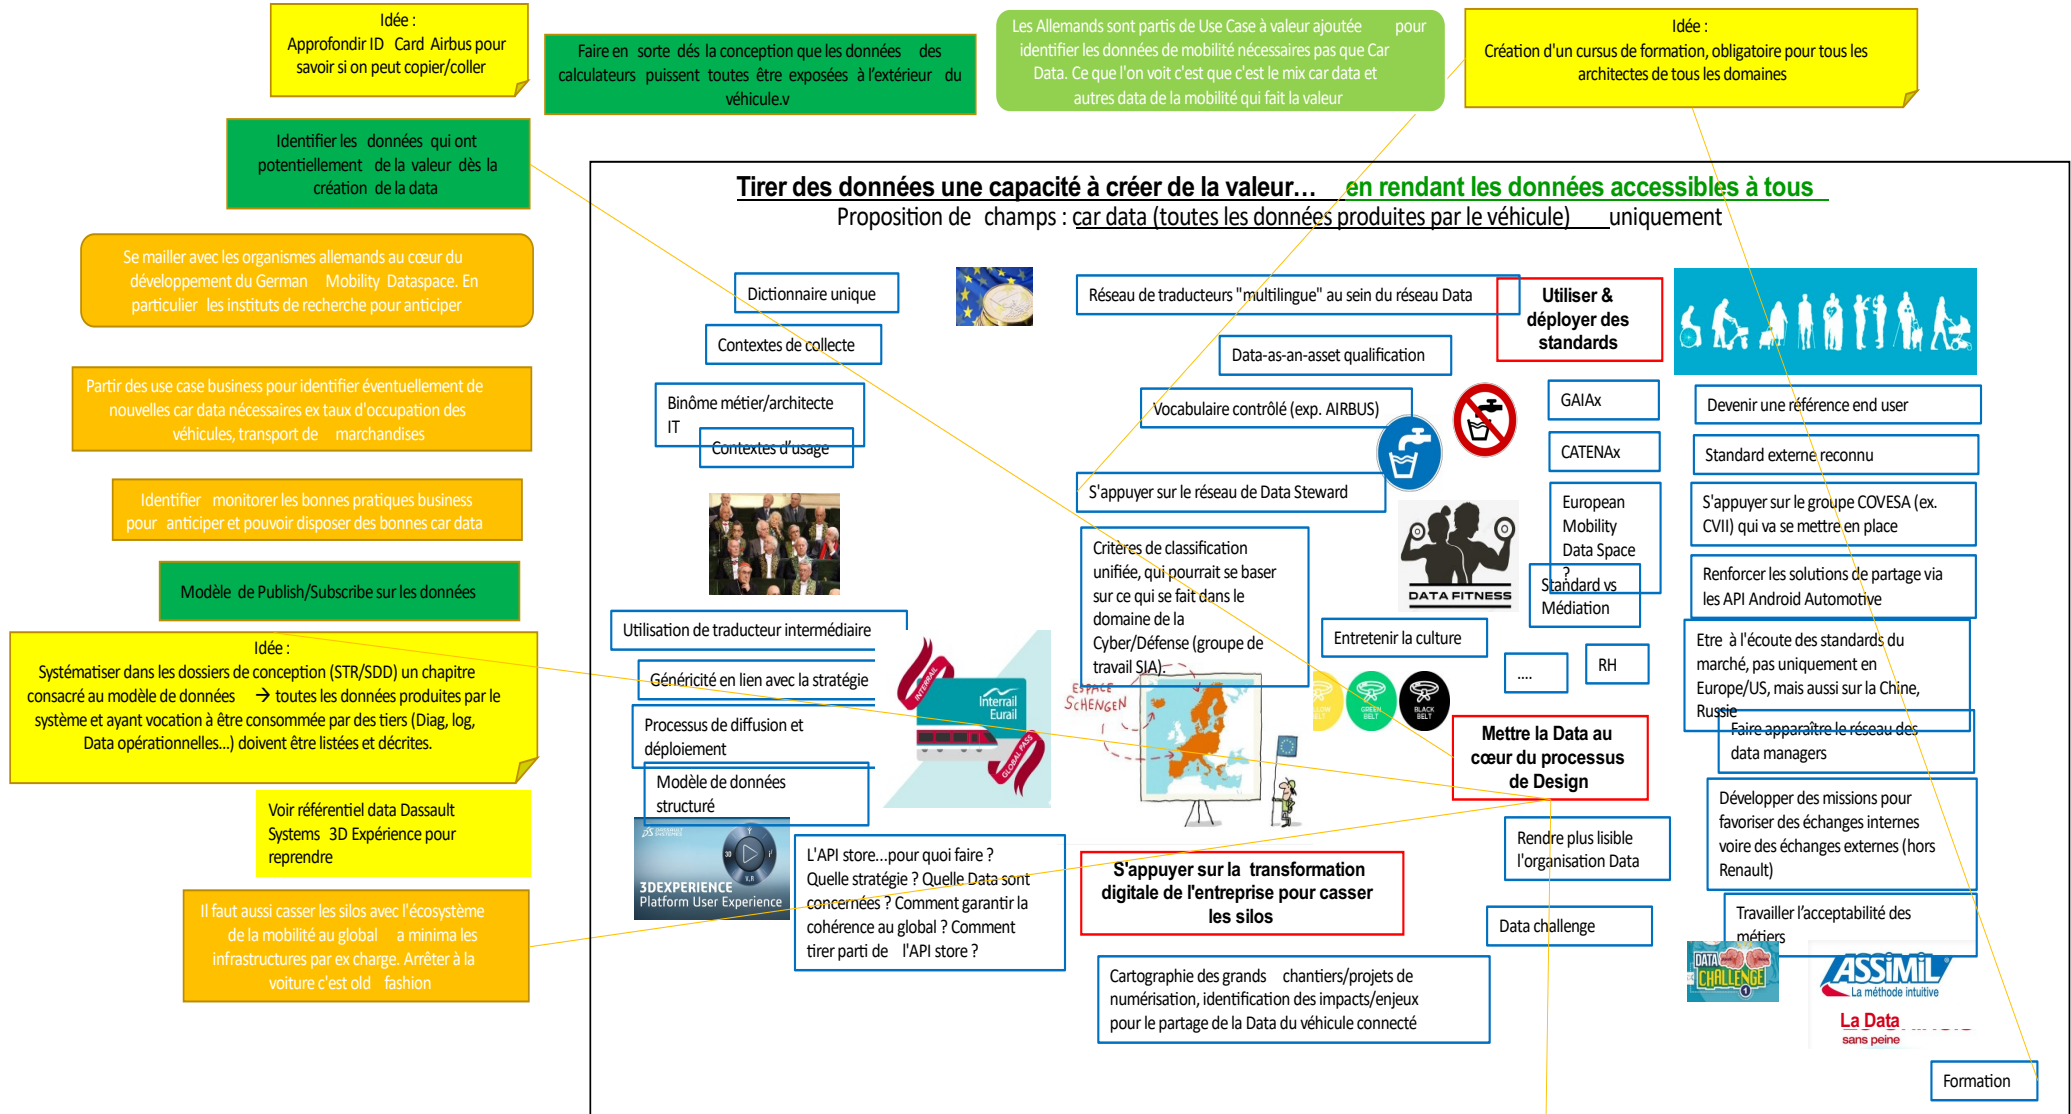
Idée : Approfondir ID Card Airbus pour savoir si on peut copier/coller

Faire en sorte dés la conception que les données des calculateurs puissent toutes être exposées à l'extérieur du véhicule.v

Les Allemands sont partis de Use Case à valeur ajoutée pour identifier les données de mobilité nécessaires pas que Car Data. Ce que l'on voit c'est que c'est le mix car data et autres data de la mobilité qui fait la valeur

Idée : Création d'un cursus de formation, obligatoire pour tous les architectes de tous les domaines

Identifier les données qui ont potentiellement de la valeur dès la création de la data

Se mailler avec les organismes allemands au cœur du développement du German Mobility Dataspace. En particulier les instituts de recherche pour anticiper

Partir des use case business pour identifier éventuellement de nouvelles car data nécessaires ex taux d'occupation des véhicules, transport de marchandises

Identifier monitorer les bonnes pratiques business pour anticiper et pouvoir disposer des bonnes car data

Modèle de Publish/Subscribe sur les données

Idée : Systématiser dans les dossiers de conception (STR/SDD) un chapitre consacré au modèle de données → toutes les données produites par le système et ayant vocation à être consommée par des tiers (Diag, log, Data opérationnelles...) doivent être listées et décrites.

Voir référentiel data Dassault Systems 3D Expérience pour reprendre

Il faut aussi casser les silos avec l'écosystème de la mobilité au global a minima les infrastructures par ex charge. Arrêter à la voiture c'est old fashion

Tirer des données une capacité à créer de la valeur… en rendant les données accessibles à tous
Proposition de champs : car data (toutes les données produites par le véhicule) uniquement

Dictionnaire unique

Contextes de collecte

Binôme métier/architecte IT

Contextes d'usage

Réseau de traducteurs "multilingue" au sein du réseau Data

Data-as-an-asset qualification

Vocabulaire contrôlé (exp. AIRBUS)

S'appuyer sur le réseau de Data Steward

Utiliser & déployer des standards

GAIAx

CATENAx

European Mobility Data Space ?

Standard vs Médiation

DATA FITNESS

Devenir une référence end user

Standard externe reconnu

S'appuyer sur le groupe COVESA (ex. CVII) qui va se mettre en place

Renforcer les solutions de partage via les API Android Automotive

Etre à l'écoute des standards du marché, pas uniquement en Europe/US, mais aussi sur la Chine, Russie

Faire apparaître le réseau des data managers

Critères de classification unifiée, qui pourrait se baser sur ce qui se fait dans le domaine de la Cyber/Défense (groupe de travail SIA)

Entretenir la culture

....

RH

Utilisation de traducteur intermédiaire

Généricité en lien avec la stratégie

Processus de diffusion et déploiement

Modèle de données structuré

Interrail Eurail

ESPACE SCHENGEN

GREEN BELT

BLACK BELT

Mettre la Data au cœur du processus de Design

Rendre plus lisible l'organisation Data

Développer des missions pour favoriser des échanges internes voire des échanges externes (hors Renault)

3DEXPERIENCE Platform User Experience

L'API store…pour quoi faire ? Quelle stratégie ? Quelle Data sont concernées ? Comment garantir la cohérence au global ? Comment tirer parti de l'API store ?

S'appuyer sur la transformation digitale de l'entreprise pour casser les silos

Data challenge

Travailler l'acceptabilité des métiers

DATA CHALLENGE

ASSIMIL La méthode intuitive

La Data sans peine

Cartographie des grands chantiers/projets de numérisation, identification des impacts/enjeux pour le partage de la Data du véhicule connecté

Formation